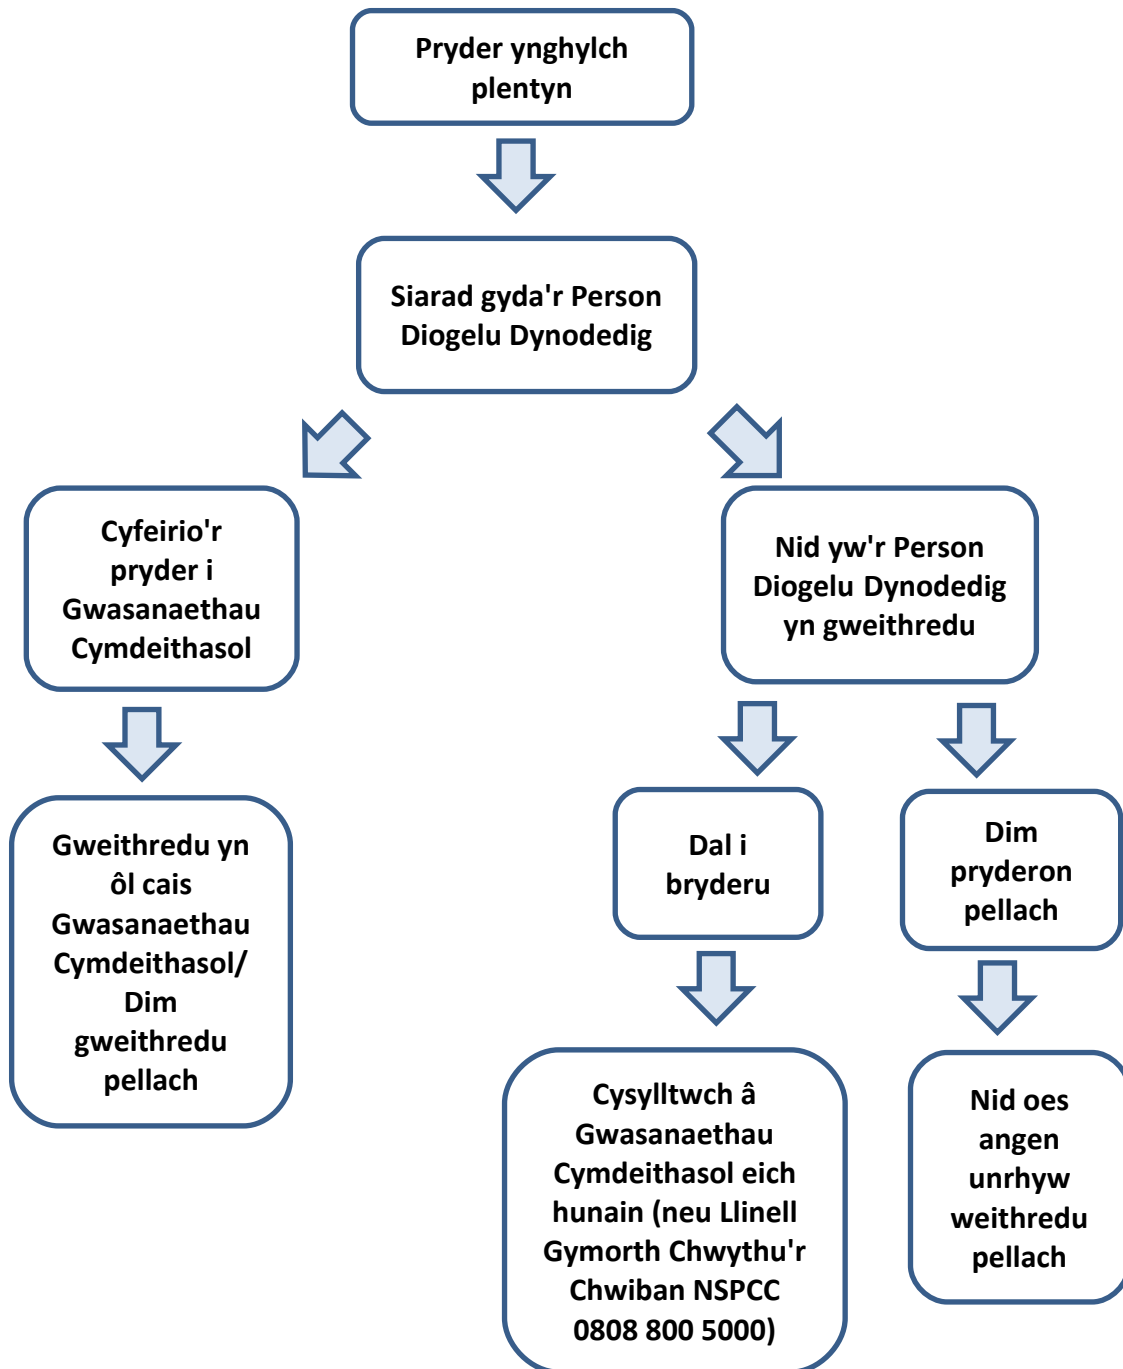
Pryder ynghylch plentyn

Siarad gyda'r Person Diogelu Dynodedig

Cyfeirio'r pryder i Gwasanaethau Cymdeithasol

Nid yw'r Person Diogelu Dynodedig yn gweithredu

Gweithredu yn ôl cais Gwasanaethau Cymdeithasol/ Dim gweithredu pellach

Dal i bryderu

Dim pryderon pellach

Cysylltwch â Gwasanaethau Cymdeithasol eich hunain (neu Llinell Gymorth Chwythu'r Chwiban NSPCC 0808 800 5000)

Nid oes angen unrhyw weithredu pellach